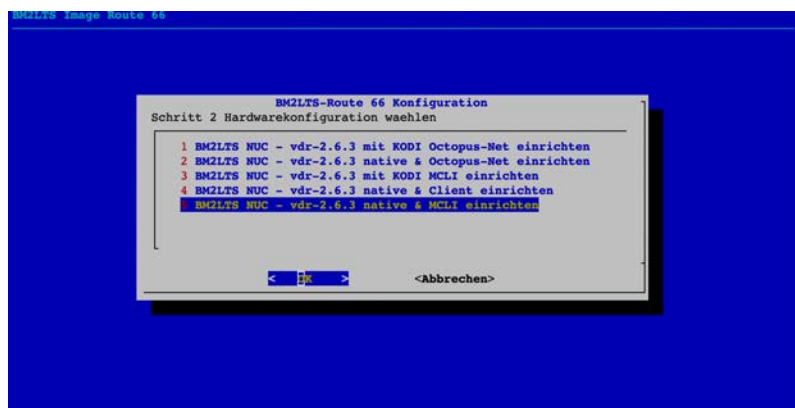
BM2LTS Image Route 66

BM2LTS-Route 66 Konfiguration
Schritt 2 Hardwarekonfiguration waehlen

1 BM2LTS NUC - vdr-2.6.3 mit KODI Octopus-Net einrichten
2 BM2LTS NUC - vdr-2.6.3 native & Octopus-Net einrichten
3 BM2LTS NUC - vdr-2.6.3 mit KODI MCLI einrichten
4 BM2LTS NUC - vdr-2.6.3 native & Client einrichten
5 BM2LTS NUC - vdr-2.6.3 native & MCLI einrichten

< OK > <Abbrechen>